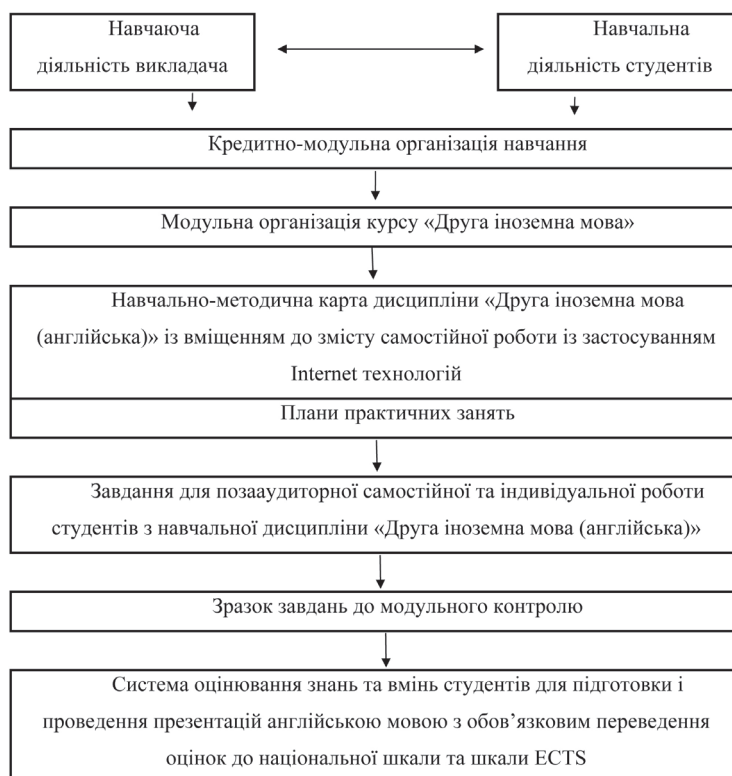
Навчаюча діяльність викладача

Навчальна діяльність студентів

Кредитно-модульна організація навчання

Модульна організація курсу «Друга іноземна мова»

Навчально-методична карта дисципліни «Друга іноземна мова (англійська)» із вміщенням до змісту самостійної роботи із застосуванням Internet технологій

Плани практичних занять

Завдання для позааудиторної самостійної та індивідуальної роботи студентів з навчальної дисципліни «Друга іноземна мова (англійська)»

Зразок завдань до модульного контролю

Система оцінювання знань та вмінь студентів для підготовки і проведення презентацій англійською мовою з обов'язковим переведення оцінок до національної шкали та шкали ECTS